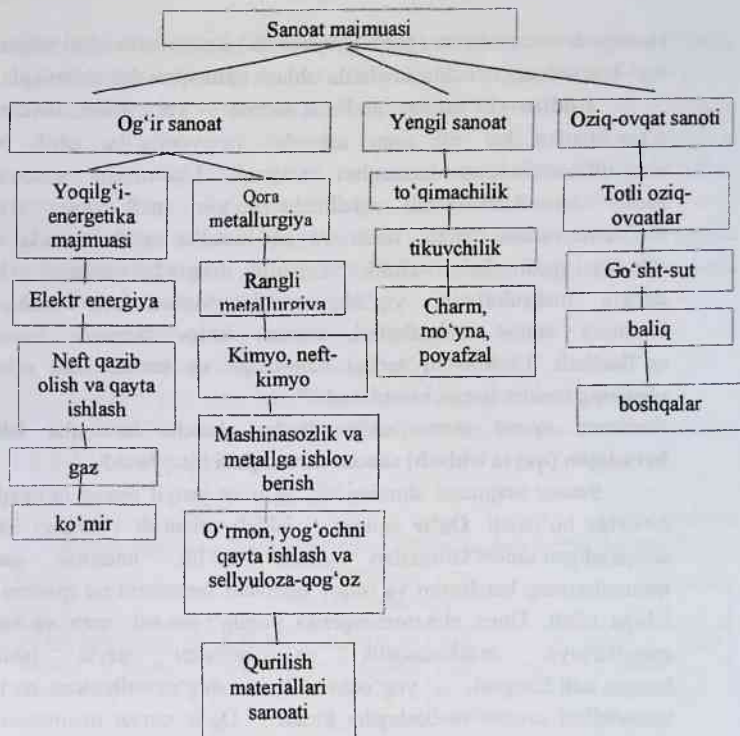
Sanoat majmuasi

Og'ir sanoat

Yoqilg'i-energetika majmuasi

Elektr energiya

Neft qazib olish va qayta ishlash

gaz

ko'mir

Qora metallurgiya

Rangli metallurgiya

Kimyo, neft-kimyo

Mashinasozlik va metallga ishlov berish

O'rmon, yog'ochni qayta ishlash va sellyuloza-qog'oz

Qurilish materiallari sanoati

Yengil sanoat

to'qimachilik

tikuvchilik

Charm, mo'yna, poyafzal

Oziq-ovqat sanoti

Totli oziq-ovqatlar

Go'sht-sut

baliq

boshqalar